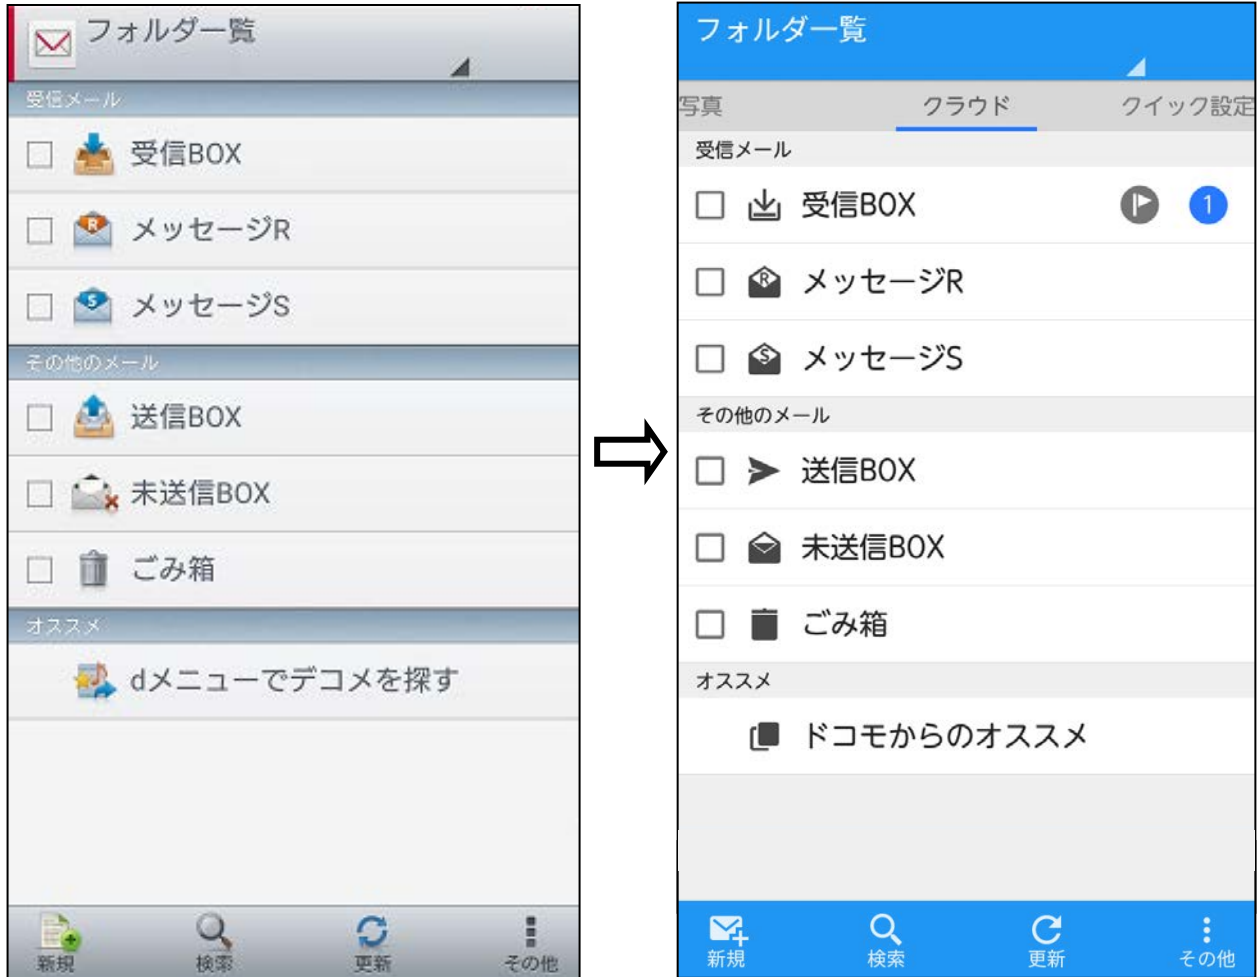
フォルダ一覧

受信メール

受信BOX

メッセージR

メッセージS

その他のメール

送信BOX

未送信BOX

ごみ箱

オススメ

dメニューでデコメを探す

新規 検索 更新 その他

フォルダ一覧

写真 クラウド クイック設定

受信メール

受信BOX 1

メッセージR

メッセージS

その他のメール

送信BOX

未送信BOX

ごみ箱

オススメ

ドコモからのオススメ

新規 検索 更新 その他